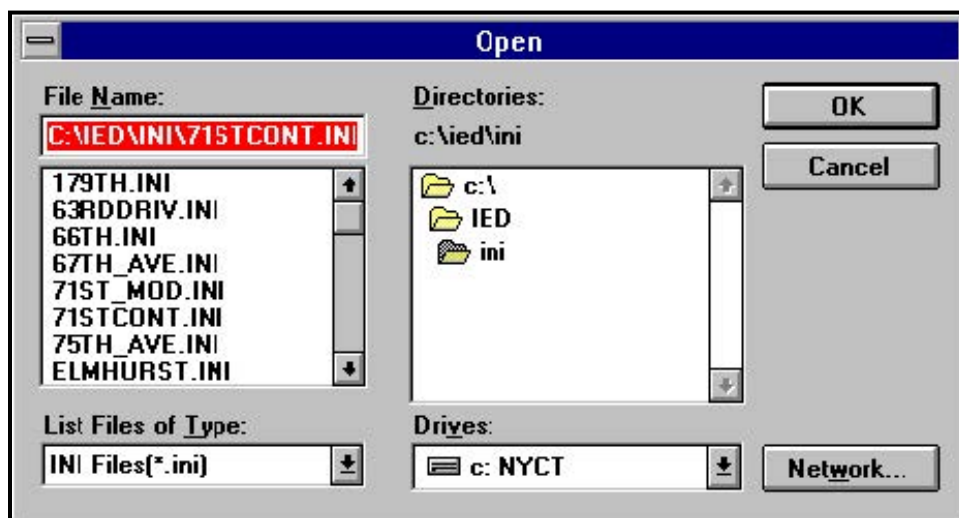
Open

File Name:
C:\IED\INI\71STCONT.INI
179TH.INI
63RDDRIV.INI
66TH.INI
67TH_AVE.INI
71ST_MOD.INI
71STCONT.INI
75TH_AVE.INI
ELMHURST.INI

Directories:
c:\ied\ini
c:\
IED
ini

OK
Cancel

List Files of Type:
INI Files(*.ini)

Drives:
c: NYCT

Network...